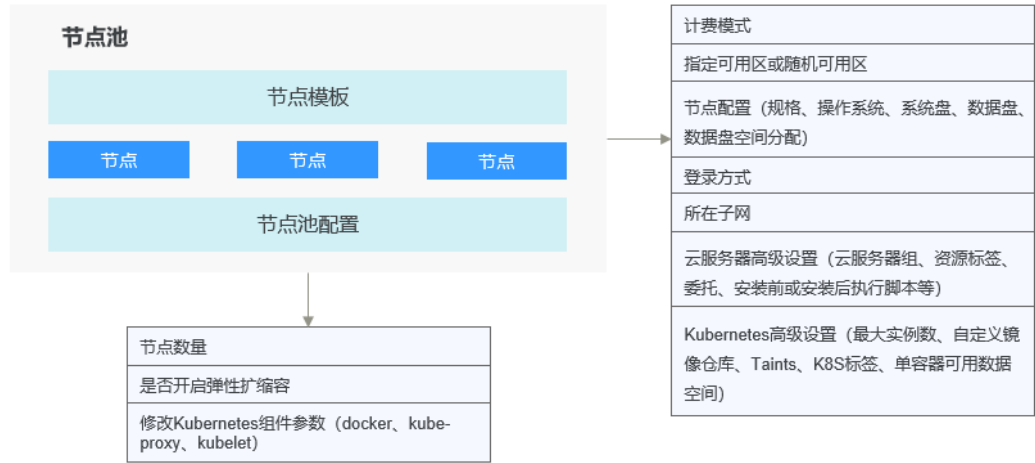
节点池

节点模板

节点

节点

节点

节点池配置

节点数量

是否开启弹性扩缩容

修改Kubernetes组件参数（docker、kube-proxy、kubelet）

计费模式

指定可用区或随机可用区

节点配置（规格、操作系统、系统盘、数据盘、数据盘空间分配）

登录方式

所在子网

云服务器高级设置（云服务器组、资源标签、委托、安装前或安装后执行脚本等）

Kubernetes高级设置（最大实例数、自定义镜像仓库、Taints、K8S标签、单容器可用数据空间）